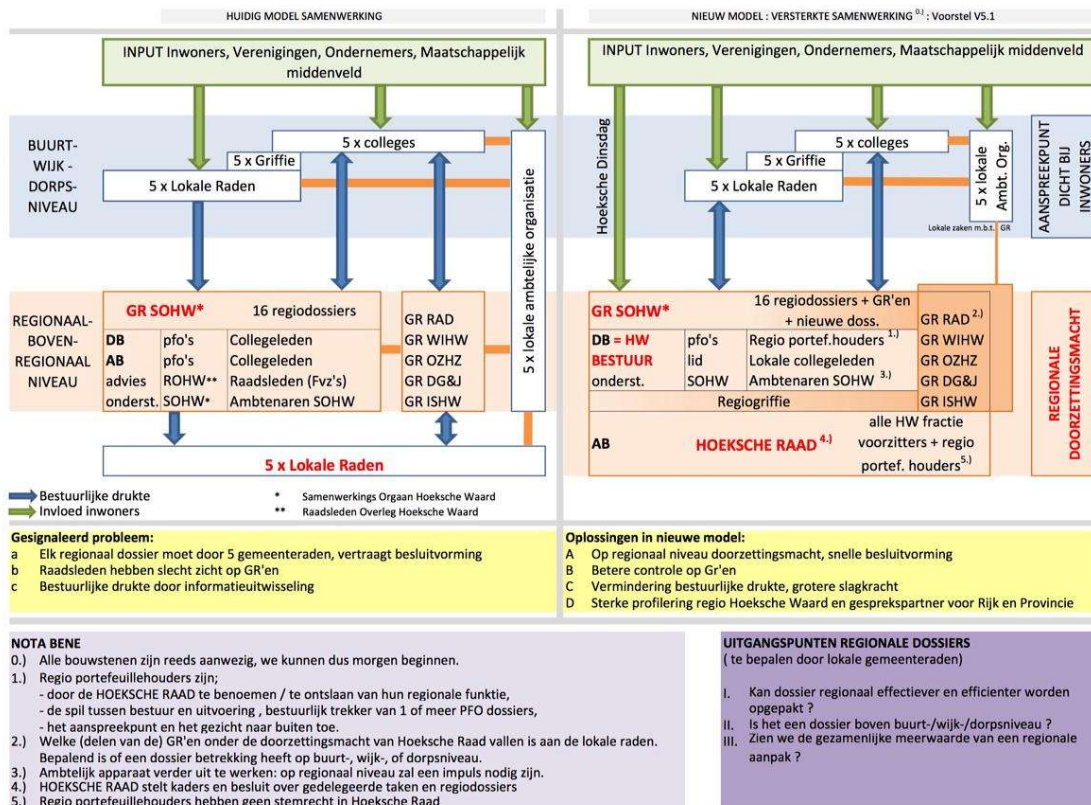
HUIDIG MODEL SAMENWERKING

INPUT Inwoners, Verenigingen, Ondernemers, Maatschappelijk middenveld

BUURT-WIJK - DORPS-NIVEAU

5 x colleges

5 x Griffie

5 x Lokale Raden

5 x lokale ambtelijke organisatie

REGIONAAL-BOVEN-REGIONAAL NIVEAU

GR SOHW*

16 regiodossiers

| DB | pfo's | Collegeleden |
|---|---|---|
| AB | pfo's | Collegeleden |
| advies | ROHW** | Raadsleden (Fvz's) |
| onderst. | SOHW* | Ambtenaren SOHW |

GR RAD
GR WIHW
GR OZHZ
GR DG&J
GR ISHW

5 x Lokale Raden

Bestuurlijke drukte
Invloed inwoners

* Samenwerkings Orgaan Hoeksche Waard
** Raadsleden Overleg Hoeksche Waard

NIEUW MODEL : VERSTERKTE SAMENWERKING $^{0.)}$ : Voorstel V5.1

INPUT Inwoners, Verenigingen, Ondernemers, Maatschappelijk middenveld

Hoeksche Dinsdag

5 x colleges

5 x Griffie

5 x Lokale Raden

5 x lokale Ambt. Org.

Lokale zaken m.b.t. GR

AANSPREEKPUNT DICHT BIJ INWONERS

GR SOHW*

16 regiodossiers + GR'en + nieuwe doss.

| DB = HW BESTUUR | pfo's | Regio portef.houders $^{1.)}$ |
|---|---|---|
| | lid | Lokale collegeleden |
| onderst. | SOHW | Ambtenaren SOHW $^{3.)}$ |

Regiogriffie

GR RAD $^{2.)}$
GR WIHW
GR OZHZ
GR DG&J
GR ISHW

AB

HOEKSCHE RAAD $^{4.)}$

alle HW fractie voorzitters + regio portef. houders$^{5.)}$

REGIONALE DOORZETTINGSMACHT

Gesignaleerd probleem:
a Elk regionaal dossier moet door 5 gemeenteraden, vertraagt besluitvorming
b Raadsleden hebben slecht zicht op GR'en
c Bestuurlijke drukte door informatieuitwisseling

Oplossingen in nieuwe model:
A Op regionaal niveau doorzettingsmacht, snelle besluitvorming
B Betere controle op Gr'en
C Vermindering bestuurlijke drukte, grotere slagkracht
D Sterke profilering regio Hoeksche Waard en gesprekspartner voor Rijk en Provincie

NOTA BENE
0.) Alle bouwstenen zijn reeds aanwezig, we kunnen dus morgen beginnen.
1.) Regio portefeuillehouders zijn;
- door de HOEKSCHE RAAD te benoemen / te ontslaan van hun regionale functie,
- de spil tussen bestuur en uitvoering , bestuurlijk trekker van 1 of meer PFO dossiers,
- het aanspreekpunt en het gezicht naar buiten toe.
2.) Welke (delen van de) GR'en onder de doorzettingsmacht van Hoeksche Raad vallen is aan de lokale raden. Bepalend is of een dossier betrekking heeft op buurt-, wijk-, of dorpsniveau.
3.) Ambtelijk apparaat verder uit te werken: op regionaal niveau zal een impuls nodig zijn.
4.) HOEKSCHE RAAD stelt kaders en besluit over gedelegeerde taken en regiodossiers
5.) Regio portefeuillehouders hebben geen stemrecht in Hoeksche Raad

UITGANGSPUNTEN REGIONALE DOSSIERS
( te bepalen door lokale gemeenteraden)

I. Kan dossier regionaal effectiever en efficienter worden opgepakt ?
II. Is het een dossier boven buurt-/wijk-/dorpsniveau ?
III. Zien we de gezamenlijke meerwaarde van een regionale aanpak ?